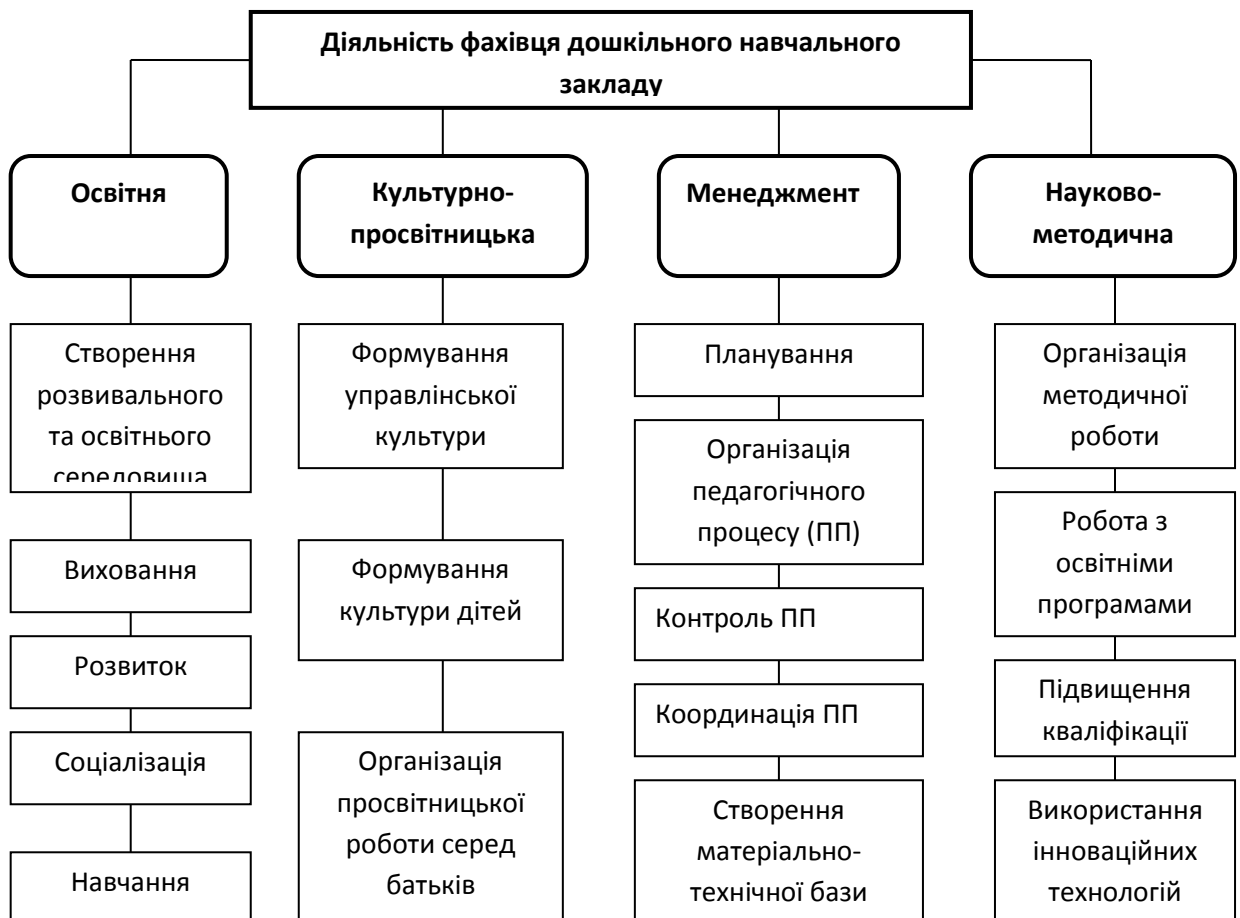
Діяльність фахівця дошкільного навчального закладу

Освітня

Створення розвивального та освітнього середовища

Виховання

Розвиток

Соціалізація

Навчання

Культурно-просвітницька

Формування управлінської культури

Формування культури дітей

Організація просвітницької роботи серед батьків

Менеджмент

Планування

Організація педагогічного процесу (ПП)

Контроль ПП

Координація ПП

Створення матеріально-технічної бази

Науково-методична

Організація методичної роботи

Робота з освітніми програмами

Підвищення кваліфікації

Використання інноваційних технологій